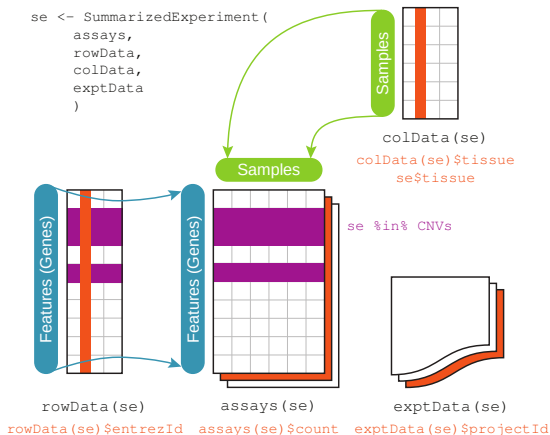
se <- SummarizedExperiment(
assays,
rowData,
colData,
exptData
)

Samples

colData(se)
colData(se)$tissue
se$tissue

Samples

Features (Genes)

Features (Genes)

se %in% CNVs

rowData(se)
rowData(se)$entrezId

assays(se)
assays(se)$count

exptData(se)
exptData(se)$projectId